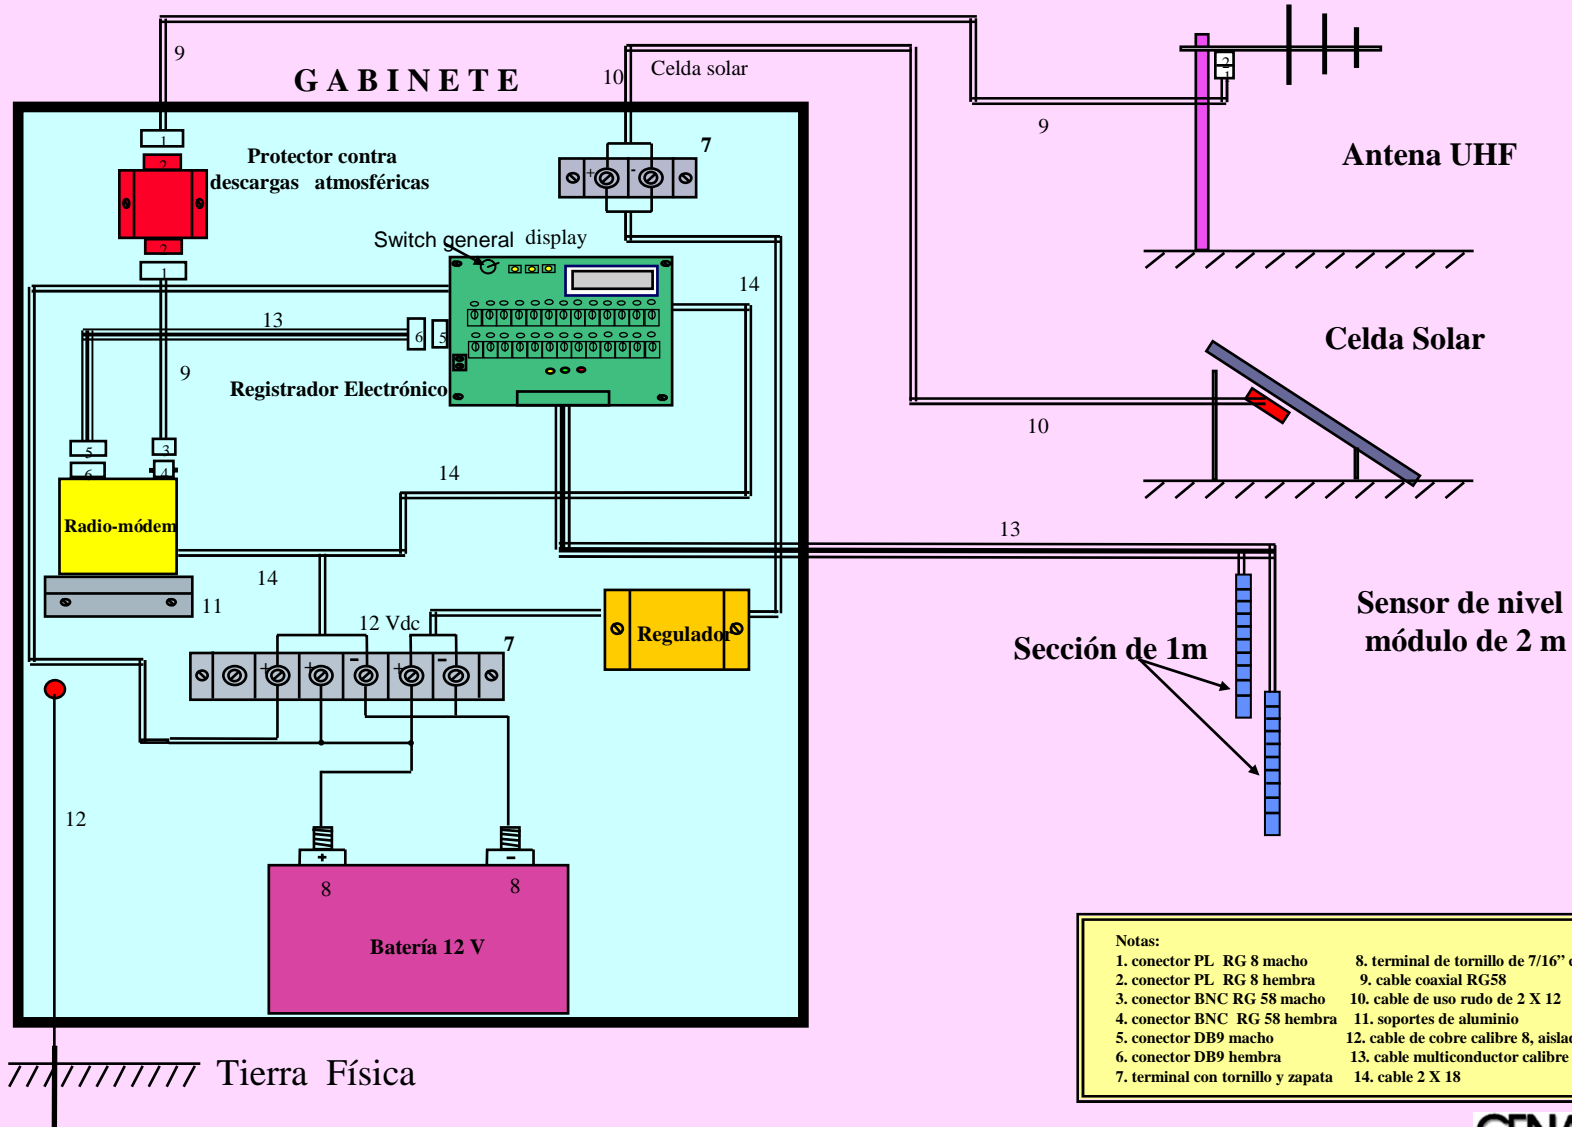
9

GABINETE

10 Celda solar

1
2
Protector contra descargas atmosféricas
2
1

7
+ -

Switch general display

14

13

6 5

9

Registrador Electrónico

5
6
3
4

Radio-módem

14

11

14

12 Vdc

7
+ - + -

Regulador

12

8 8
+ -
Batería 12 V

Tierra Física

9
2
1

Antena UHF

Celda Solar

10

13

Sensor de nivel
módulo de 2 m

Sección de 1m

Notas:
1. conector PL RG 8 macho
2. conector PL RG 8 hembra
3. conector BNC RG 58 macho
4. conector BNC RG 58 hembra
5. conector DB9 macho
6. conector DB9 hembra
7. terminal con tornillo y zapata
8. terminal de tornillo de 7/16" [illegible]
9. cable coaxial RG58
10. cable de uso rudo de 2 X 12
11. soportes de aluminio
12. cable de cobre calibre 8, aisla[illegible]
13. cable multiconductor calibre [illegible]
14. cable 2 X 18

CEN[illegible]